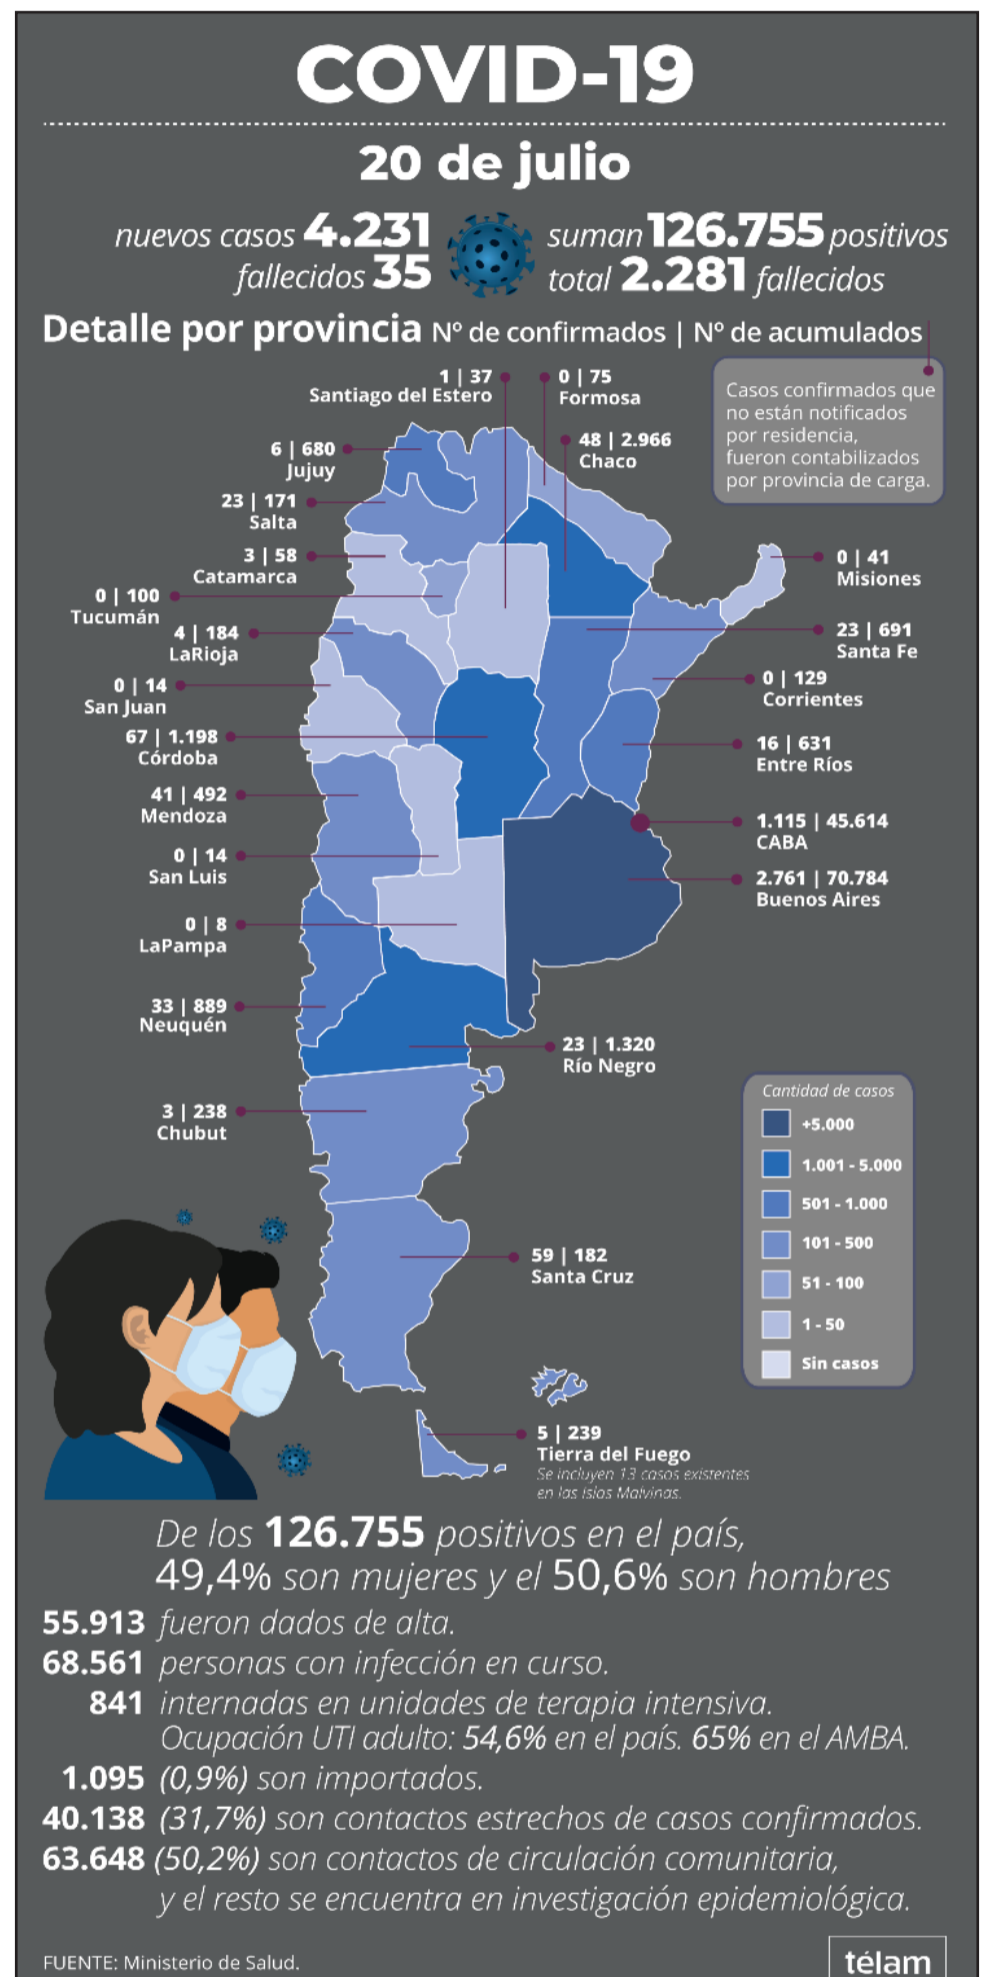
COVID-19

20 de julio

nuevos casos 4.231
fallecidos 35

suman 126.755 positivos
total 2.281 fallecidos

Detalle por provincia Nº de confirmados | Nº de acumulados

Casos confirmados que no están notificados por residencia, fueron contabilizados por provincia de carga.

1 | 37 Santiago del Estero
0 | 75 Formosa
6 | 680 Jujuy
48 | 2.966 Chaco
23 | 171 Salta
3 | 58 Catamarca
0 | 41 Misiones
0 | 100 Tucumán
23 | 691 Santa Fe
4 | 184 LaRioja
0 | 129 Corrientes
0 | 14 San Juan
67 | 1.198 Córdoba
16 | 631 Entre Ríos
41 | 492 Mendoza
1.115 | 45.614 CABA
0 | 14 San Luis
2.761 | 70.784 Buenos Aires
0 | 8 LaPampa
33 | 889 Neuquén
23 | 1.320 Río Negro
3 | 238 Chubut
59 | 182 Santa Cruz
5 | 239 Tierra del Fuego
Se incluyen 13 casos existentes en las islas Malvinas.

Cantidad de casos
+5.000
1.001 - 5.000
501 - 1.000
101 - 500
51 - 100
1 - 50
Sin casos

De los 126.755 positivos en el país, 49,4% son mujeres y el 50,6% son hombres
55.913 fueron dados de alta.
68.561 personas con infección en curso.
841 internadas en unidades de terapia intensiva. Ocupación UTI adulto: 54,6% en el país. 65% en el AMBA.
1.095 (0,9%) son importados.
40.138 (31,7%) son contactos estrechos de casos confirmados.
63.648 (50,2%) son contactos de circulación comunitaria, y el resto se encuentra en investigación epidemiológica.

FUENTE: Ministerio de Salud.
télam